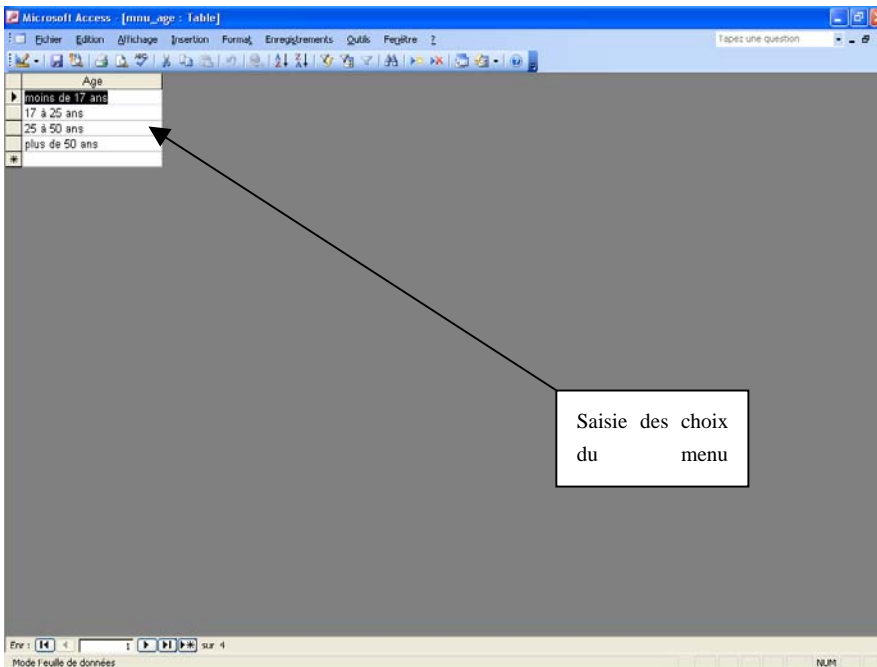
Microsoft Access - [mnu_age : Table]

Fichier Edition Affichage Insertion Format Enregistrements Outils Fenêtre ?

Tapez une question

| Age |
|---|
| moins de 17 ans |
| 17 à 25 ans |
| 25 à 50 ans |
| plus de 50 ans |

Saisie des choix du menu

Enr : 1 sur 4

Mode Feuille de données

NUM